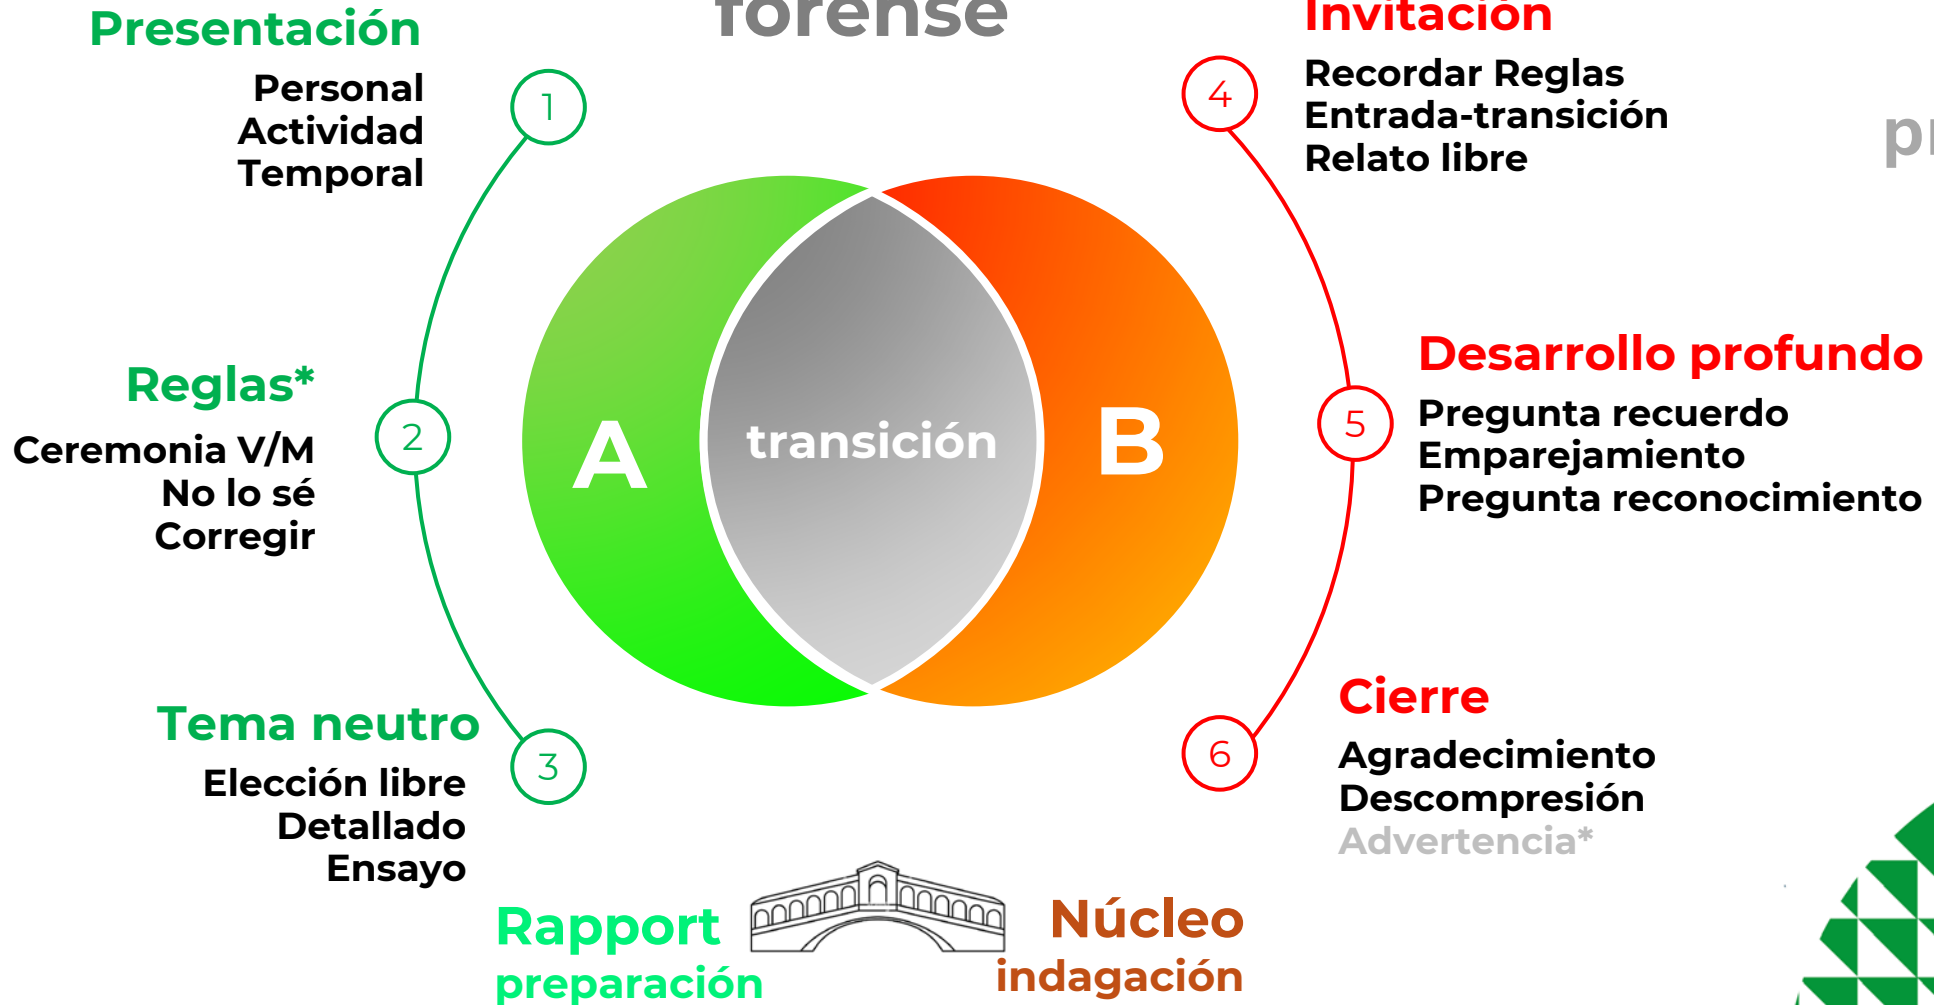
forense

Presentación
Personal
Actividad
Temporal

1

Invitación
4
Recordar Reglas
Entrada-transición
Relato libre

pr

Reglas*
2
Ceremonia V/M
No lo sé
Corregir

A
transición
B

Desarrollo profundo
5
Pregunta recuerdo
Emparejamiento
Pregunta reconocimiento

Tema neutro
3
Elección libre
Detallado
Ensayo

Cierre
6
Agradecimiento
Descompresión
Advertencia*

Rapport
preparación

Núcleo
indagación